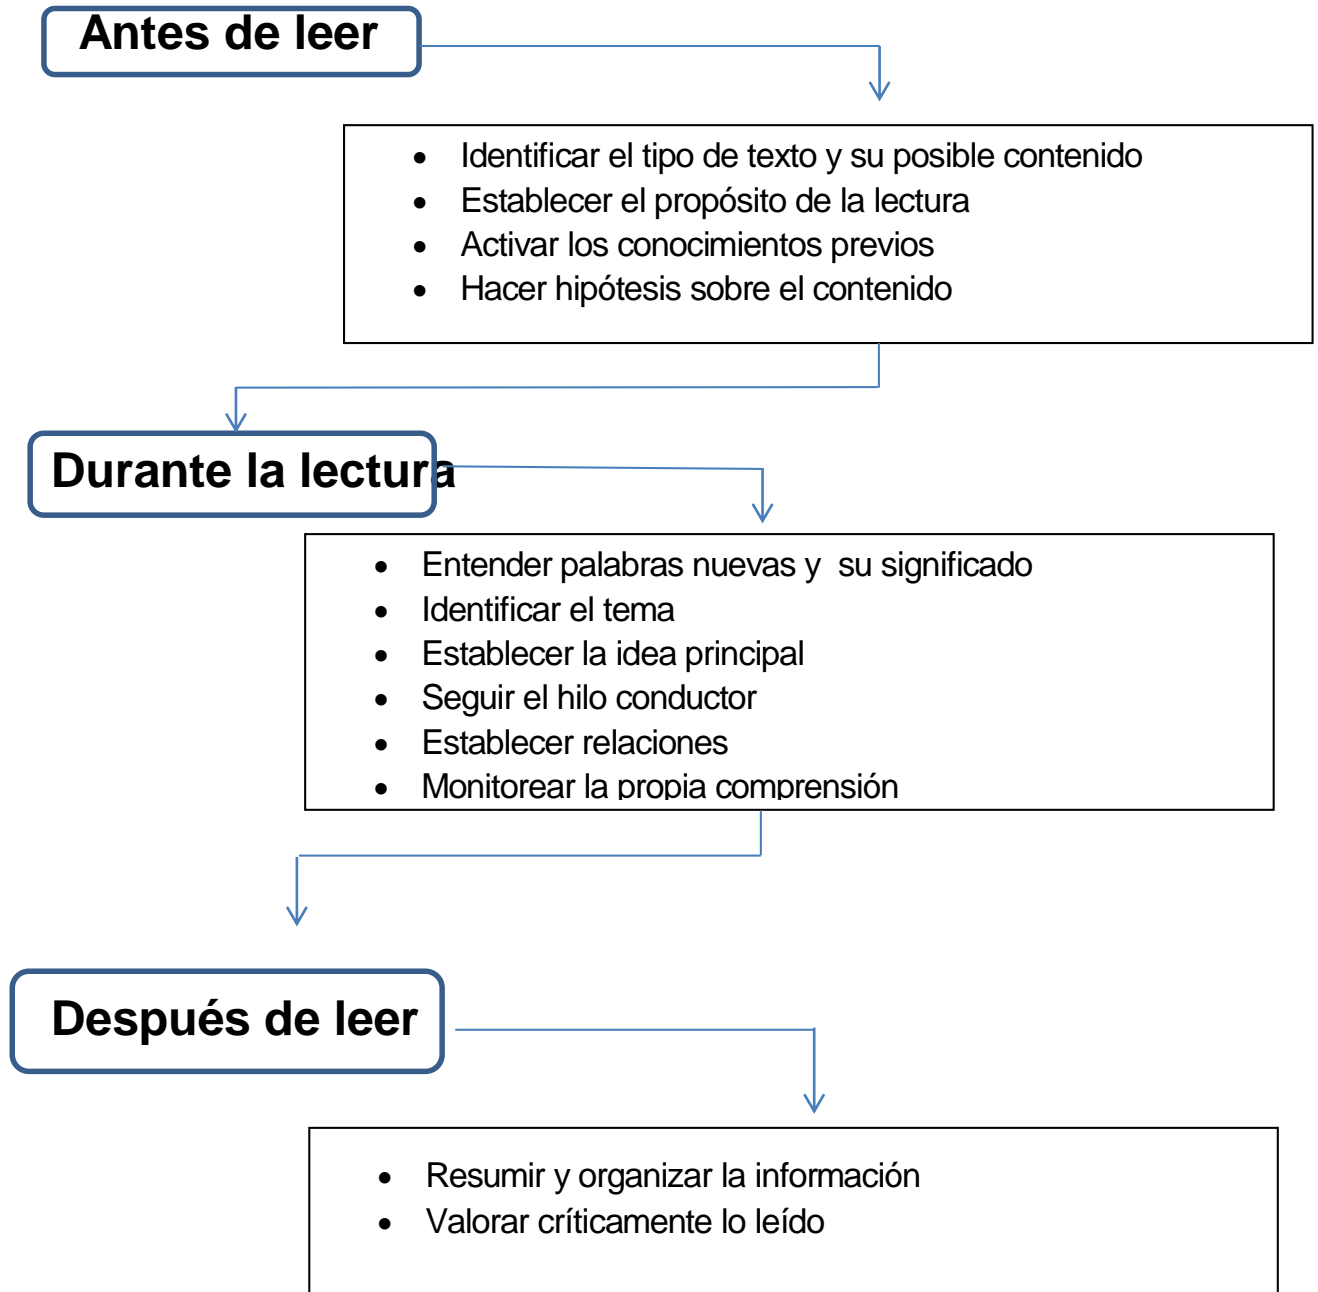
Antes de leer

- Identificar el tipo de texto y su posible contenido
- Establecer el propósito de la lectura
- Activar los conocimientos previos
- Hacer hipótesis sobre el contenido

Durante la lectura

- Entender palabras nuevas y su significado
- Identificar el tema
- Establecer la idea principal
- Seguir el hilo conductor
- Establecer relaciones
- Monitorear la propia comprensión

Después de leer

- Resumir y organizar la información
- Valorar críticamente lo leído